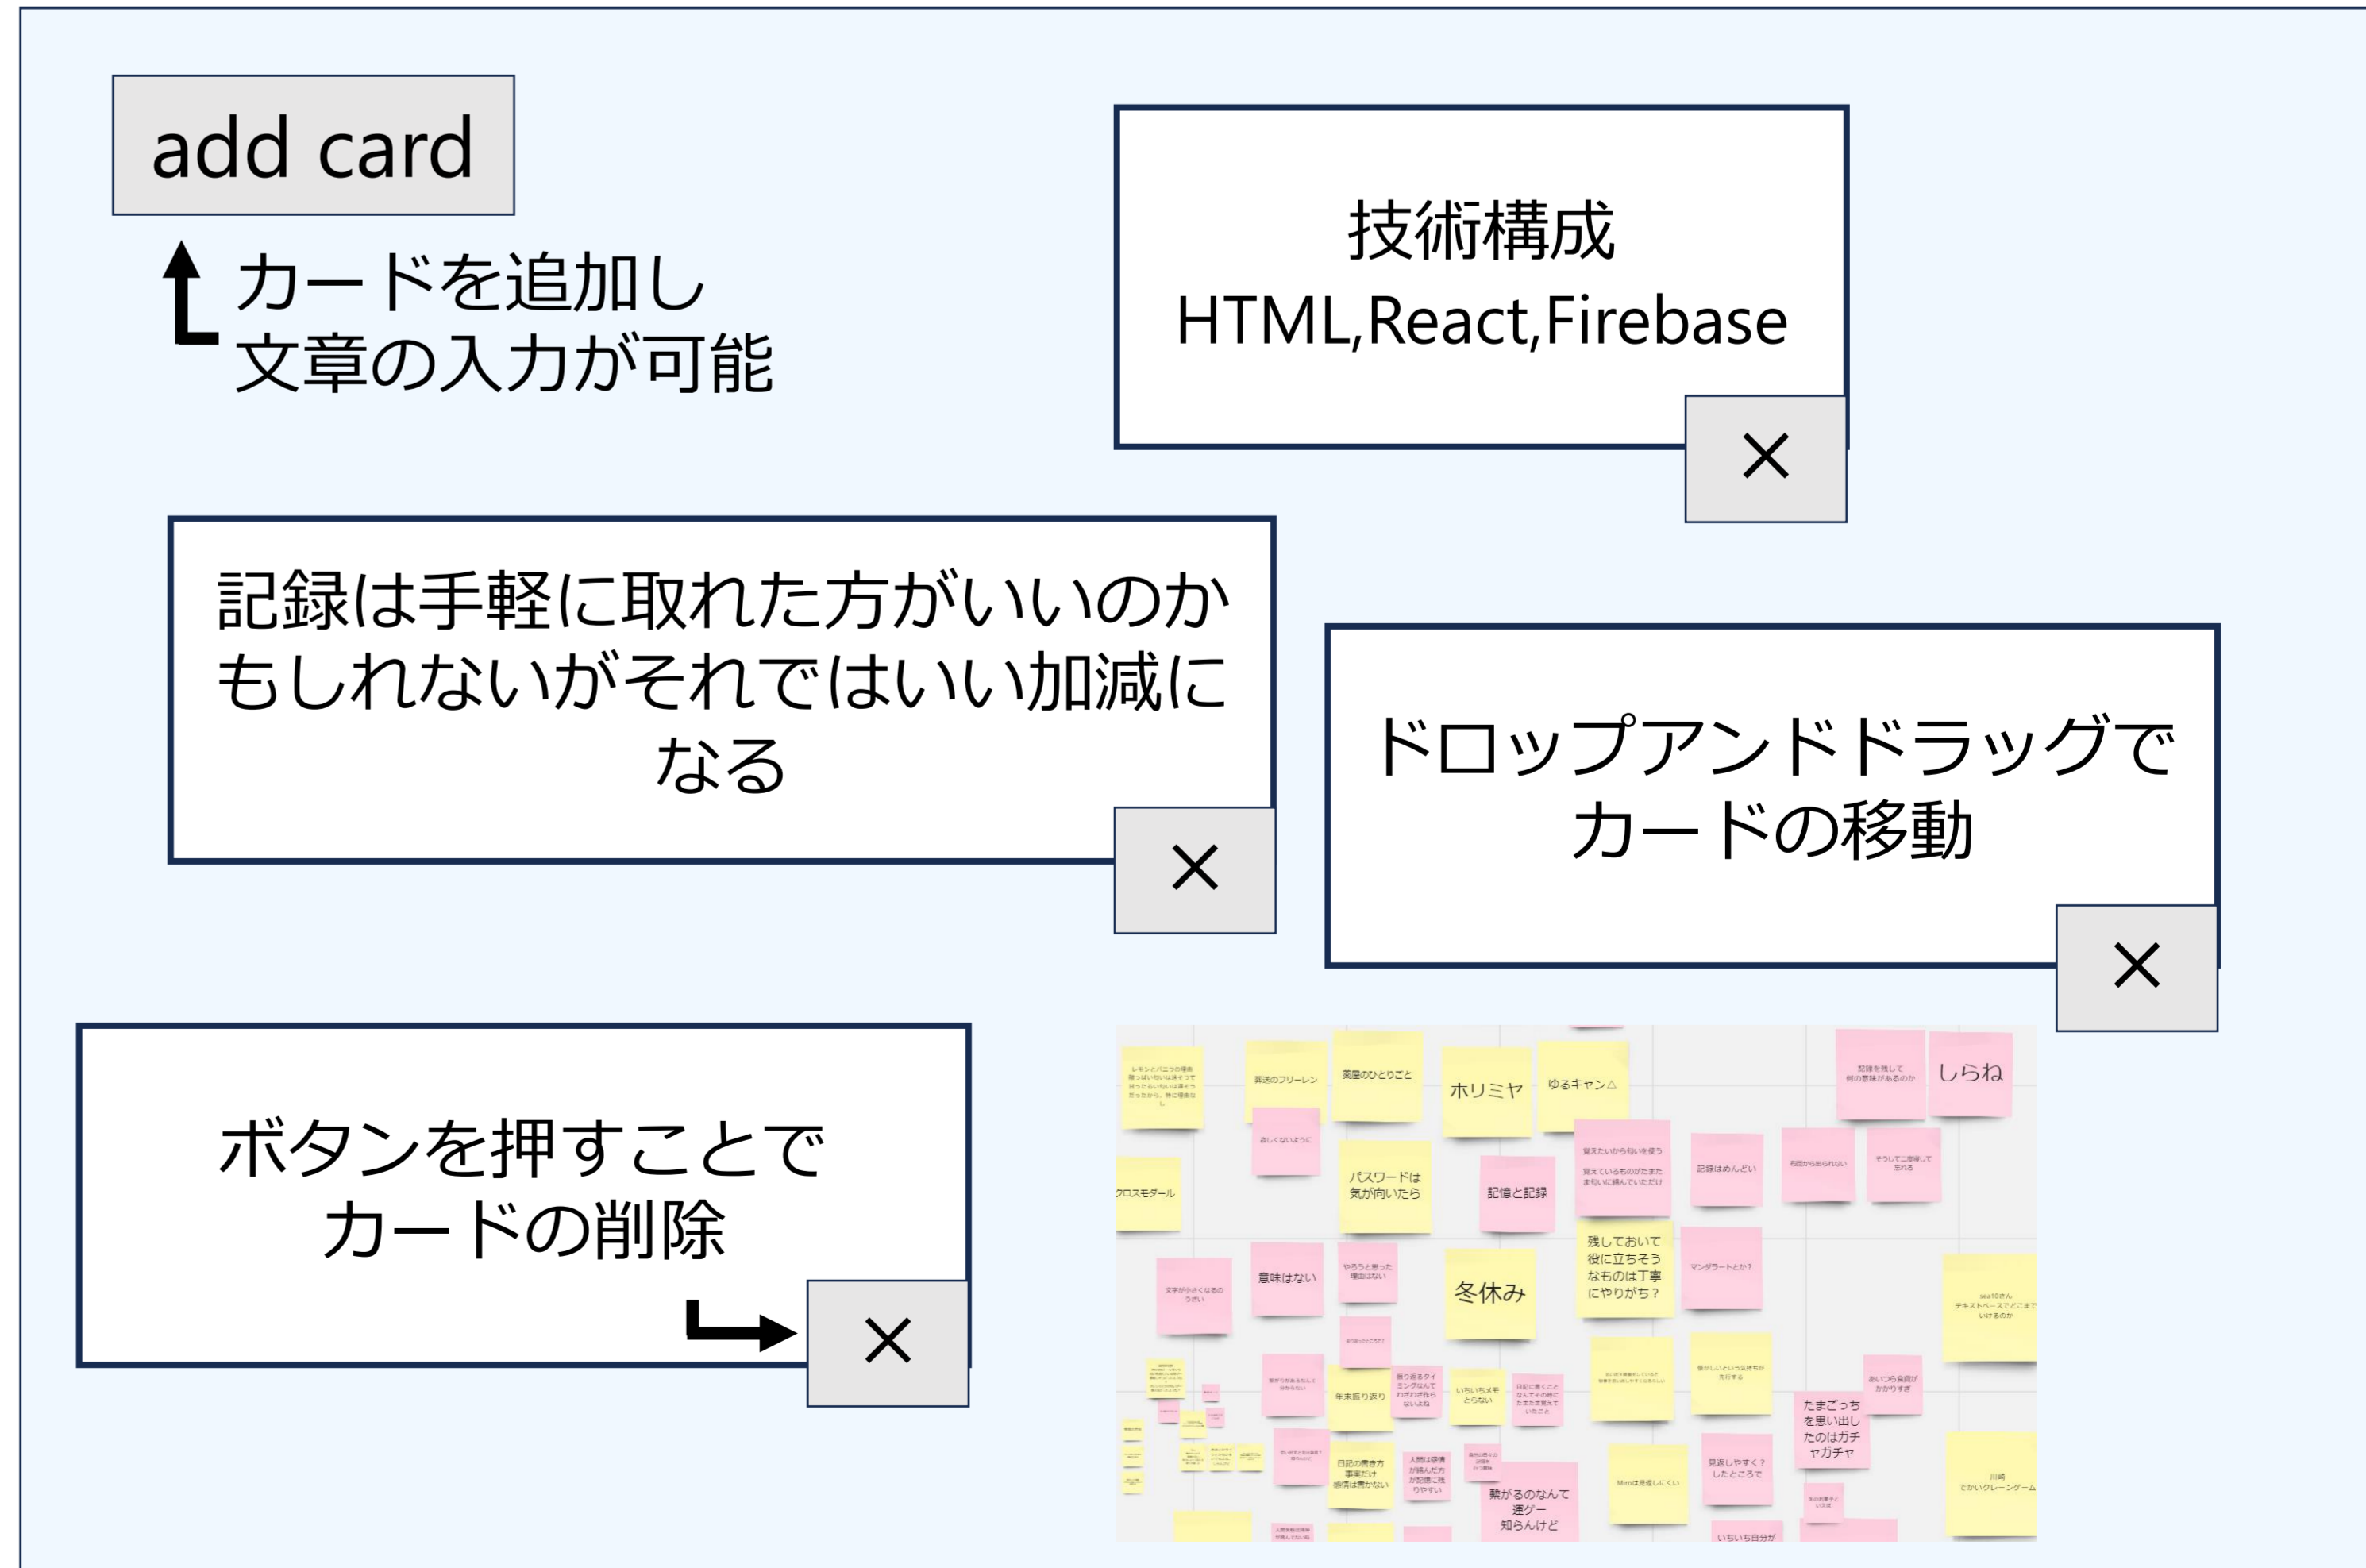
add card

カードを追加し
文章の入力が可能

技術構成
HTML,React,Firebase

×

記録は手軽に取れた方がいいのかもしれないがそれではいい加減になる

×

ドロップアンドドラッグでカードの移動

×

ボタンを押すことでカードの削除

×

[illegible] 再送のフリーレン 薬屋のひとりごと ホリミヤ ゆるキャン△ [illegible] しらね
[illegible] パスワードは気が向いたら 記憶と記録 記録はめんどい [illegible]
クロスモダール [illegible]
意味はない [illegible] 冬休み 残しておいて役に立ちそうなものは丁寧にやりがち? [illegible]
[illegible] 年末振り返り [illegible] たまごっちを思い出したのはガチャガチャ
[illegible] 日記の書き方 事実だけ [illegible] 繋がるのなんて運ゲー知らんけど 見返しやすく?したところで